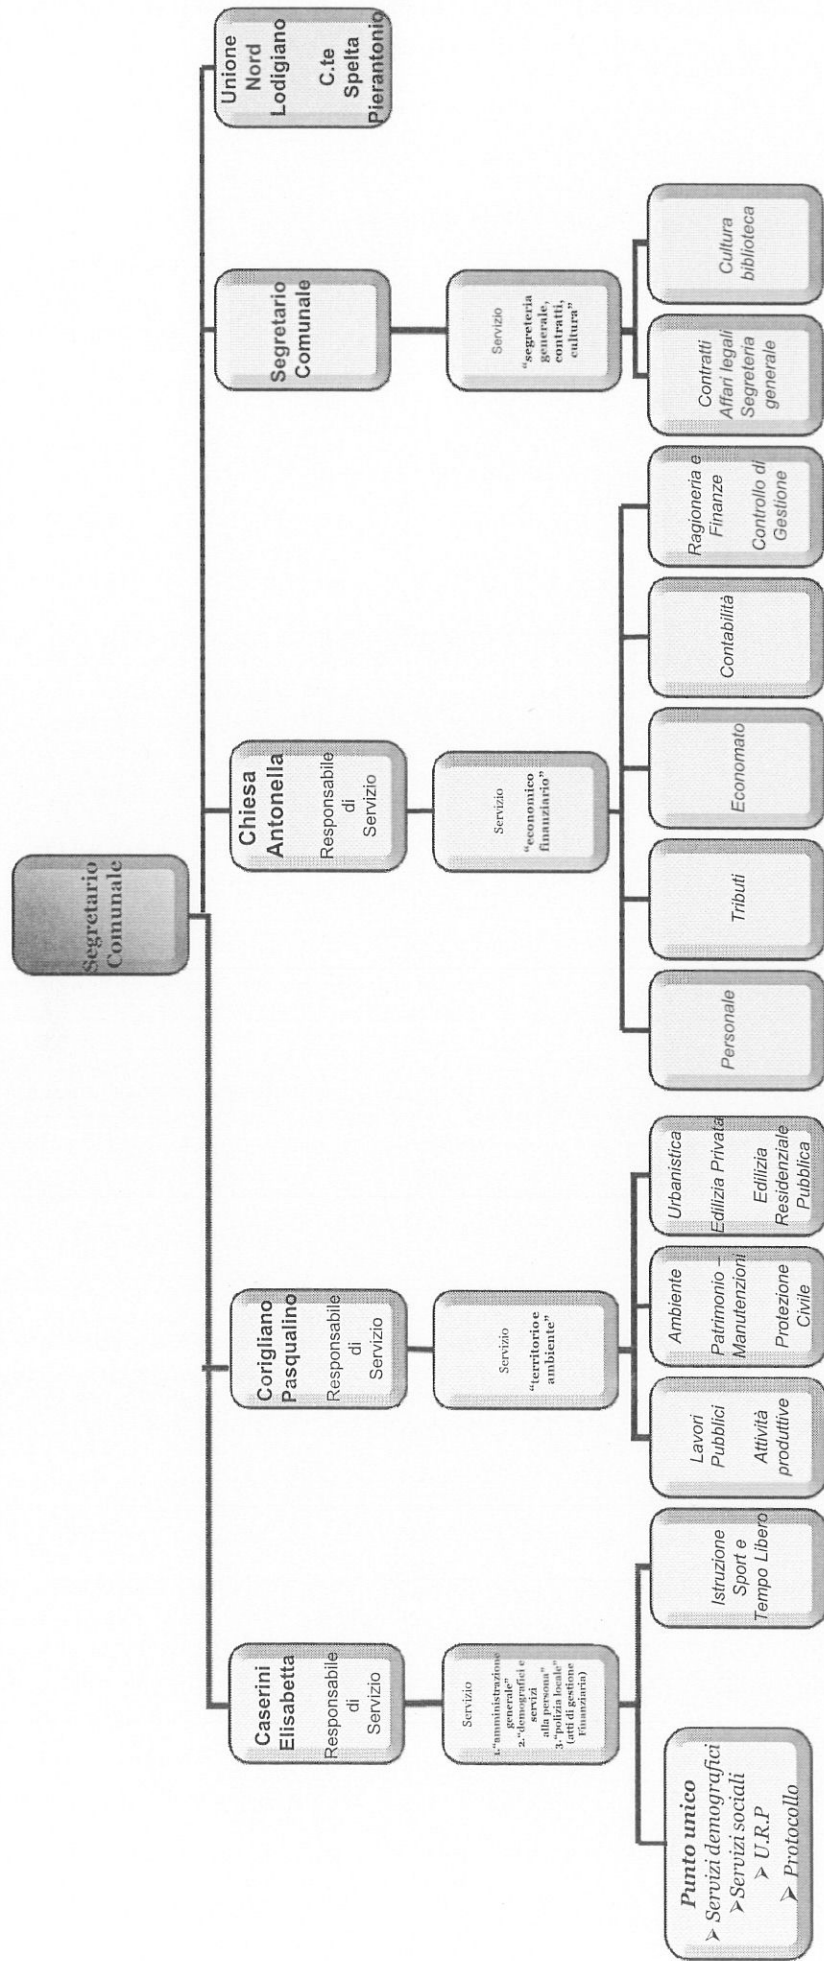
Segretario Comunale

Caserini Elisabetta
Responsabile di Servizio

Servizio
1."amministrazione generale"
2."demografici e servizi alla persona"
3."polizia locale" (atti di gestione finanziaria)

Punto unico
➢ Servizi demografici
➢ Servizi sociali
➢ U.R.P
➢ Protocollo

Istruzione Sport e Tempo Libero

Corigliano Pasqualino
Responsabile di Servizio

Servizio
"territorio e ambiente"

Lavori Pubblici
Attività produttive

Ambiente
Patrimonio – Manutenzioni
Protezione Civile

Urbanistica
Edilizia Privata
Edilizia Residenziale Pubblica

Chiesa Antonella
Responsabile di Servizio

Servizio
"economico finanziario"

Personale

Tributi

Economato

Contabilità

Ragioneria e Finanze
Controllo di Gestione

Segretario Comunale

Servizio
"segreteria generale, contratti, cultura"

Contratti Affari legali Segreteria generale

Cultura biblioteca

Unione Nord Lodigiano
C.te Spelta Pierantonio